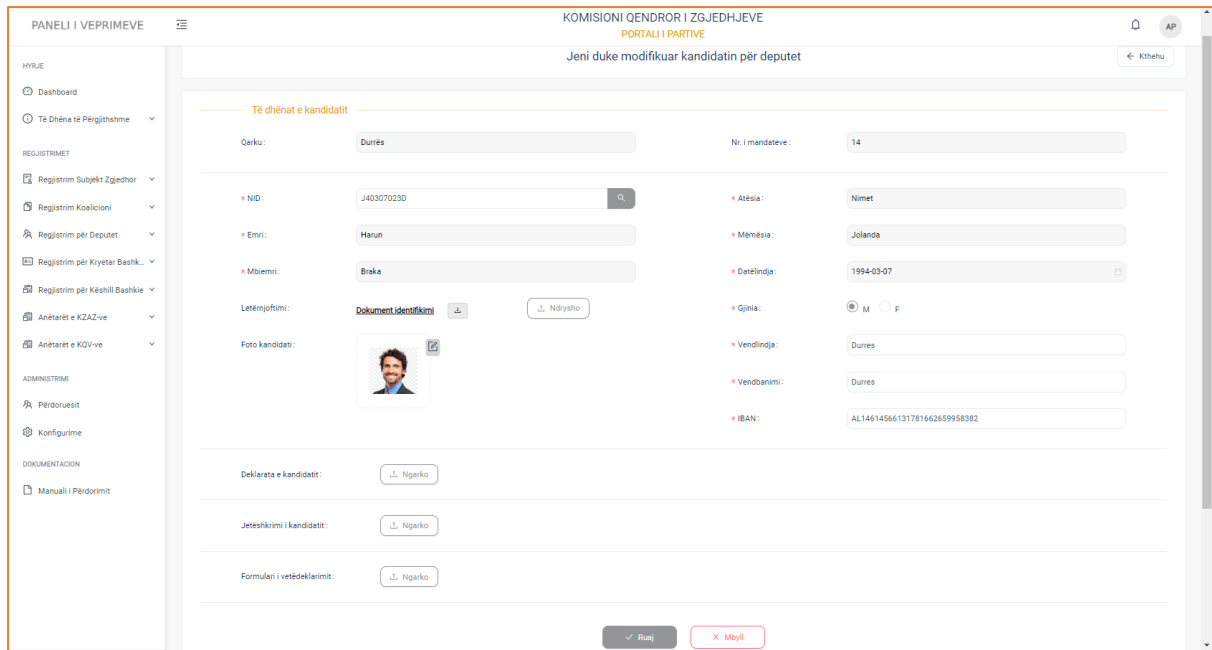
PANELI I VEPRIMEVE

KOMISIONI QENDROR I ZGJEDHJEVE
PORTALI I PARTIVE

AP

HYRJE
Dashboard
Të Dhëna të Përgjithshme

REGJISTRIMET
Regjistrim Subjekt Zgjedhor
Regjistrim Koalicioni
Regjistrim për Deputet
Regjistrim për Kryetar Bashk...
Regjistrim për Këshill Bashkie
Anëtarët e KZAZ-ve
Anëtarët e KQV-ve

ADMINISTRIMI
Përdoruesit
Konfigurime

DOKUMENTACION
Manuali i Përdorimit

Jeni duke modifikuar kandidatin për deputet

← Kthehu

Të dhënat e kandidatit

Qarku: Durrës
Nr. i mandateve: 14

* NID: J40307023D
* Atësia: Nimet
* Emri: Harun
* Mëmësia: Jolanda
* Mbiemri: Braka
* Datëlindja: 1994-03-07
Letërnjoftimi: Dokument identifikimi
Ndrysho
* Gjinia: M F
Foto kandidati:
* Vendlindja: Durres
* Vendbanimi: Durres
* IBAN: AL14614566131781662659958382

Deklarata e kandidatit: Ngarko

Jetëshkrimi i kandidatit: Ngarko

Formulari i vetëdeklarimit: Ngarko

✓ Ruaj
× Mbyll